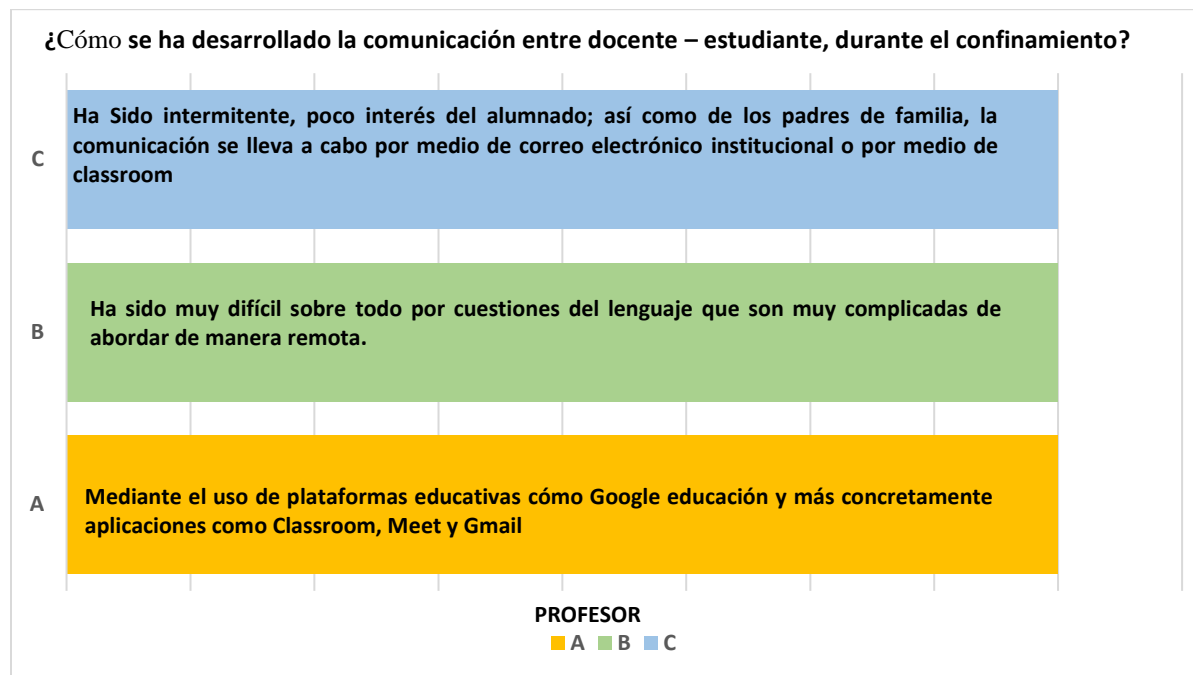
¿Cómo se ha desarrollado la comunicación entre docente – estudiante, durante el confinamiento?

C

Ha Sido intermitente, poco interés del alumnado; así como de los padres de familia, la comunicación se lleva a cabo por medio de correo electrónico institucional o por medio de classroom

B

Ha sido muy difícil sobre todo por cuestiones del lenguaje que son muy complicadas de abordar de manera remota.

A

Mediante el uso de plataformas educativas cómo Google educación y más concretamente aplicaciones como Classroom, Meet y Gmail

PROFESOR

A B C